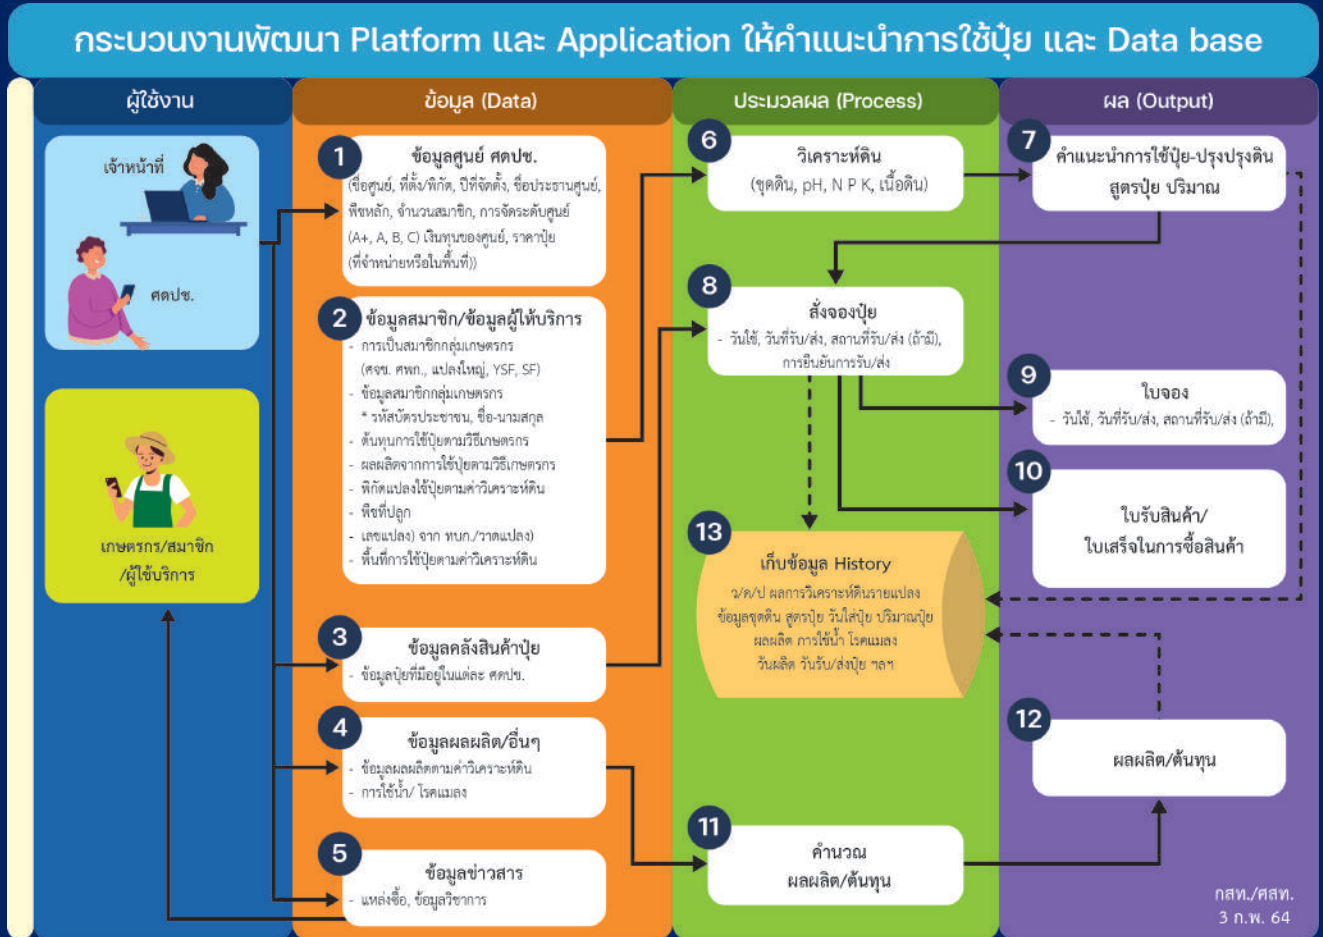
กระบวนงานพัฒนา Platform และ Application ให้คำแนะนำการใช้ปุ๋ย และ Data base

ผู้ใช้งาน

เจ้าหน้าที่

ศดปช.

เกษตรกร/สมาชิก /ผู้ใช้บริการ

ข้อมูล (Data)

1 ข้อมูลศูนย์ ศดปช.
(ชื่อศูนย์, ที่ตั้ง/พิกัด, ปีที่จัดตั้ง, ชื่อประธานศูนย์, พืชหลัก, จำนวนสมาชิก, การจัดระดับศูนย์ (A+, A, B, C) เงินทุนของศูนย์, ราคาปุ๋ย (ที่จำหน่ายหรือในพื้นที่))

2 ข้อมูลสมาชิก/ข้อมูลผู้ให้บริการ
- การเป็นสมาชิกกลุ่มเกษตรกร (ศจช. ศพก., แปลงใหญ่, YSF, SF)
- ข้อมูลสมาชิกกลุ่มเกษตรกร * รหัสบัตรประชาชน, ชื่อ-นามสกุล
- ต้นทุนการใช้ปุ๋ยตามวิธีเกษตรกร
- ผลผลิตจากการใช้ปุ๋ยตามวิธีเกษตรกร
- พิกัดแปลงใช้ปุ๋ยตามค่าวิเคราะห์ดิน
- พืชที่ปลูก
- เลขแปลง) จาก ทบก./วาดแปลง)
- พื้นที่การใช้ปุ๋ยตามค่าวิเคราะห์ดิน

3 ข้อมูลคลังสินค้าปุ๋ย
- ข้อมูลปุ๋ยที่มีอยู่ในแต่ละ ศดปช.

4 ข้อมูลผลผลิต/อื่นๆ
- ข้อมูลผลผลิตตามค่าวิเคราะห์ดิน
- การใช้น้ำ/ โรคแมลง

5 ข้อมูลข่าวสาร
- แหล่งซื้อ, ข้อมูลวิชาการ

ประมวลผล (Process)

6 วิเคราะห์ดิน
(ชุดดิน, pH, N P K, เนื้อดิน)

8 สั่งจองปุ๋ย
- วันใช้, วันที่รับ/ส่ง, สถานที่รับ/ส่ง (ถ้ามี), การยืนยันการรับ/ส่ง

13 เก็บข้อมูล History
ว/ด/ป ผลการวิเคราะห์ดินรายแปลง ข้อมูลชุดดิน สูตรปุ๋ย วันใส่ปุ๋ย ปริมาณปุ๋ย ผลผลิต การใช้น้ำ โรคแมลง วันผลิต วันรับ/ส่งปุ๋ย ฯลฯ

11 คำนวณ ผลผลิต/ต้นทุน

ผล (Output)

7 คำแนะนำการใช้ปุ๋ย-ปรุงปรุงดิน สูตรปุ๋ย ปริมาณ

9 ใบจอง
- วันใช้, วันที่รับ/ส่ง, สถานที่รับ/ส่ง (ถ้ามี),

10 ใบรับสินค้า/ ใบเสร็จในการซื้อสินค้า

12 ผลผลิต/ต้นทุน

กสท./ศสท.
3 ก.พ. 64